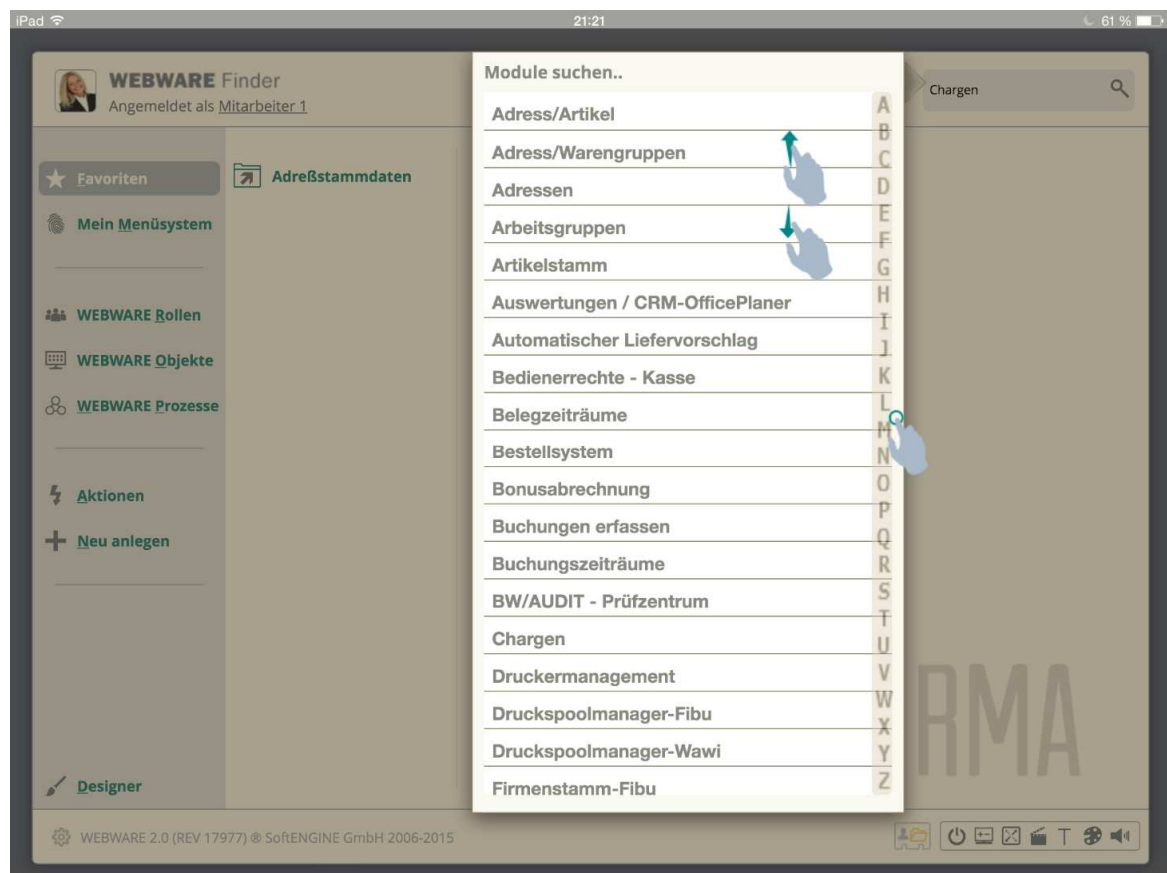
iPad
21:21
61 %

WEBWARE Finder
Angemeldet als Mitarbeiter 1

Chargen

Favoriten
Mein Menüsystem
WEBWARE Rollen
WEBWARE Objekte
WEBWARE Prozesse
Aktionen
Neu anlegen
Designer

Adreßstammdaten

Module suchen..

Adress/Artikel
Adress/Warengruppen
Adressen
Arbeitsgruppen
Artikelstamm
Auswertungen / CRM-OfficePlaner
Automatischer Liefervorschlag
Bedienerrechte - Kasse
Belegzeiträume
Bestellsystem
Bonusabrechnung
Buchungen erfassen
Buchungszeiträume
BW/AUDIT - Prüfzentrum
Chargen
Druckermanagement
Druckspoolmanager-Fibu
Druckspoolmanager-Wawi
Firmenstamm-Fibu

A B C D E F G H I J K L M N O P Q R S T U V W X Y Z

RMA

WEBWARE 2.0 (REV 17977) ® SoftENGINE GmbH 2006-2015

T